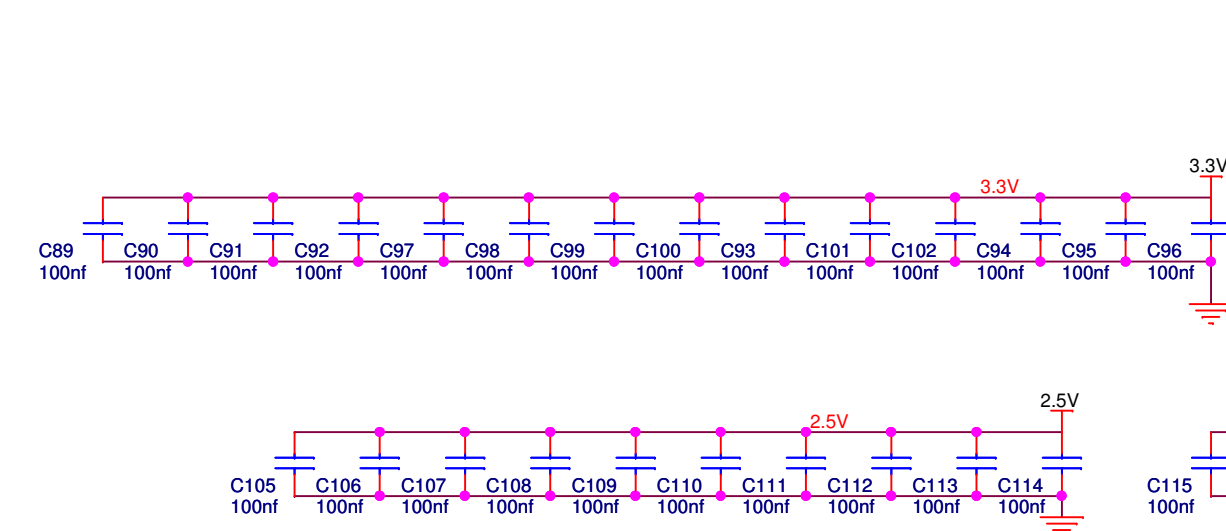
3.3V
3.3V
C89 100nf
C90 100nf
C91 100nf
C92 100nf
C97 100nf
C98 100nf
C99 100nf
C100 100nf
C93 100nf
C101 100nf
C102 100nf
C94 100nf
C95 100nf
C96 100nf

2.5V
2.5V
C105 100nf
C106 100nf
C107 100nf
C108 100nf
C109 100nf
C110 100nf
C111 100nf
C112 100nf
C113 100nf
C114 100nf
C115 100nf